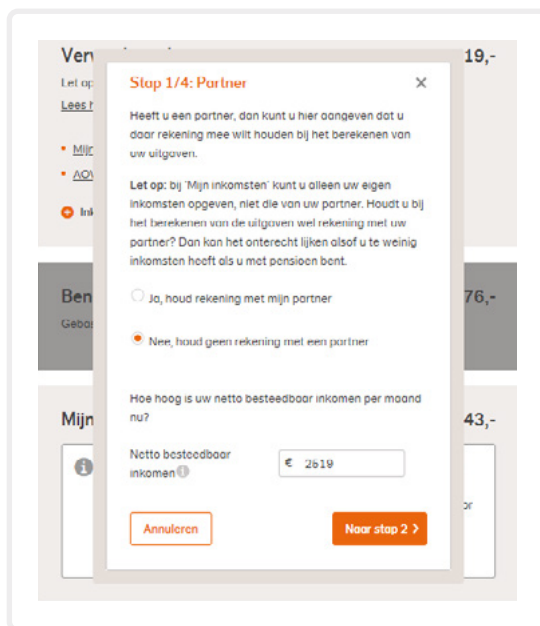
Verv
Let op
Lees h
• Mijn
• AOV
Ink
19,-

Ben
Gebas
76,-

Mijn
43,-
ar

Stap 1/4: Partner
×

Heeft u een partner, dan kunt u hier aangeven dat u daar rekening mee wilt houden bij het berekenen van uw uitgaven.

Let op: bij 'Mijn inkomsten' kunt u alleen uw eigen inkomsten opgeven, niet die van uw partner. Houdt u bij het berekenen van de uitgaven wel rekening met uw partner? Dan kan het onterecht lijken alsof u te weinig inkomsten heeft als u met pensioen bent.

Ja, houd rekening met mijn partner

Nee, houd geen rekening met een partner

Hoe hoog is uw netto besteedbaar inkomen per maand nu?

Netto besteedbaar inkomen
€ 2619

Annuleren
Naar stap 2 ›